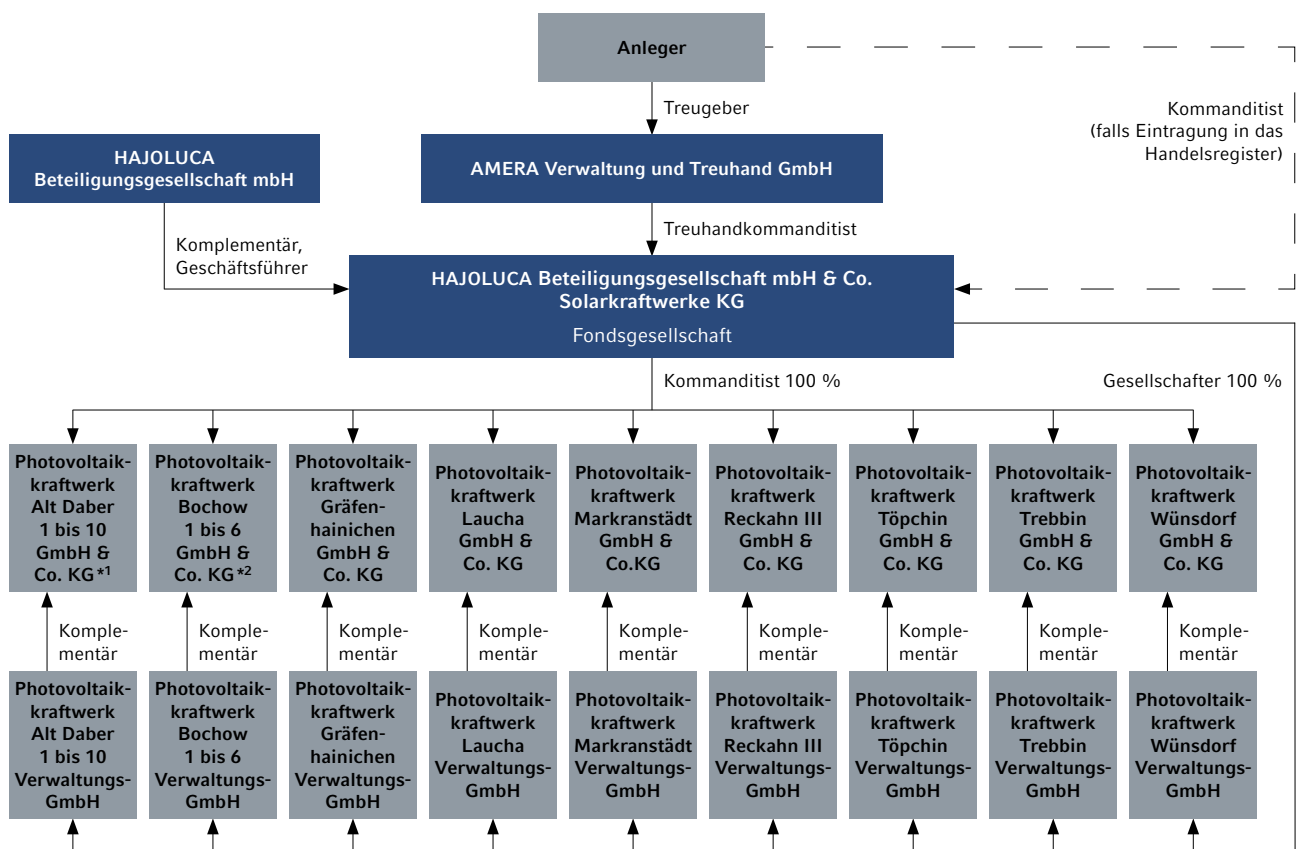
Anleger

Treugeber

Kommanditist (falls Eintragung in das Handelsregister)

HAJOLUCA Beteiligungsgesellschaft mbH

AMERA Verwaltung und Treuhand GmbH

Treuhandkommanditist

Komplementär, Geschäftsführer

HAJOLUCA Beteiligungsgesellschaft mbH & Co. Solarkraftwerke KG

Fondsgesellschaft

Kommanditist 100 %

Gesellschafter 100 %

Photovoltaikkraftwerk Alt Daber 1 bis 10 GmbH & Co. KG*1

Photovoltaikkraftwerk Bochow 1 bis 6 GmbH & Co. KG*2

Photovoltaikkraftwerk Gräfenhainichen GmbH & Co. KG

Photovoltaikkraftwerk Laucha GmbH & Co. KG

Photovoltaikkraftwerk Markranstädt GmbH & Co.KG

Photovoltaikkraftwerk Reckahn III GmbH & Co. KG

Photovoltaikkraftwerk Töpchin GmbH & Co. KG

Photovoltaikkraftwerk Trebbin GmbH & Co. KG

Photovoltaikkraftwerk Wünsdorf GmbH & Co. KG

Komplementär

Komplementär

Komplementär

Komplementär

Komplementär

Komplementär

Komplementär

Komplementär

Komplementär

Photovoltaikkraftwerk Alt Daber 1 bis 10 Verwaltungs-GmbH

Photovoltaikkraftwerk Bochow 1 bis 6 Verwaltungs-GmbH

Photovoltaikkraftwerk Gräfenhainichen Verwaltungs-GmbH

Photovoltaikkraftwerk Laucha Verwaltungs-GmbH

Photovoltaikkraftwerk Markranstädt Verwaltungs-GmbH

Photovoltaikkraftwerk Reckahn III Verwaltungs-GmbH

Photovoltaikkraftwerk Töpchin Verwaltungs-GmbH

Photovoltaikkraftwerk Trebbin Verwaltungs-GmbH

Photovoltaikkraftwerk Wünsdorf Verwaltungs-GmbH